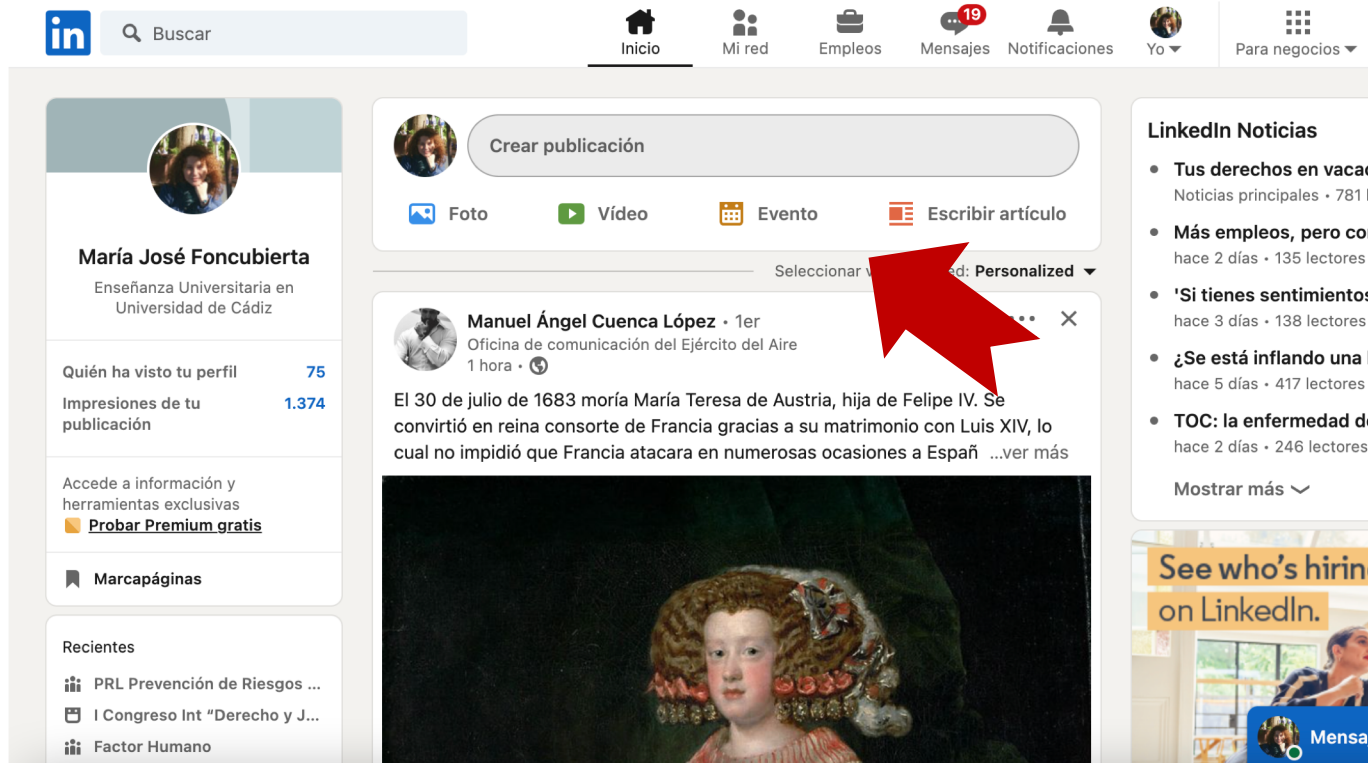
in Buscar

Inicio Mi red Empleos 19 Mensajes Notificaciones Yo Para negocios

María José Foncubierta
Enseñanza Universitaria en Universidad de Cádiz

Quién ha visto tu perfil 75
Impresiones de tu publicación 1.374

Accede a información y herramientas exclusivas
Probar Premium gratis

Marcapáginas

Recientes
PRL Prevención de Riesgos ...
I Congreso Int “Derecho y J...
Factor Humano

Crear publicación
Foto Vídeo Evento Escribir artículo

Seleccionar v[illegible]ed: Personalized

Manuel Ángel Cuenca López • 1er
Oficina de comunicación del Ejército del Aire
1 hora •

El 30 de julio de 1683 moría María Teresa de Austria, hija de Felipe IV. Se convirtió en reina consorte de Francia gracias a su matrimonio con Luis XIV, lo cual no impidió que Francia atacara en numerosas ocasiones a Españ ...ver más

LinkedIn Noticias
Tus derechos en vaca
Noticias principales • 781
Más empleos, pero co
hace 2 días • 135 lectores
'Si tienes sentimientos
hace 3 días • 138 lectores
¿Se está inflando una
hace 5 días • 417 lectores
TOC: la enfermedad d
hace 2 días • 246 lectores
Mostrar más

See who's hirin
on LinkedIn.

Mensa